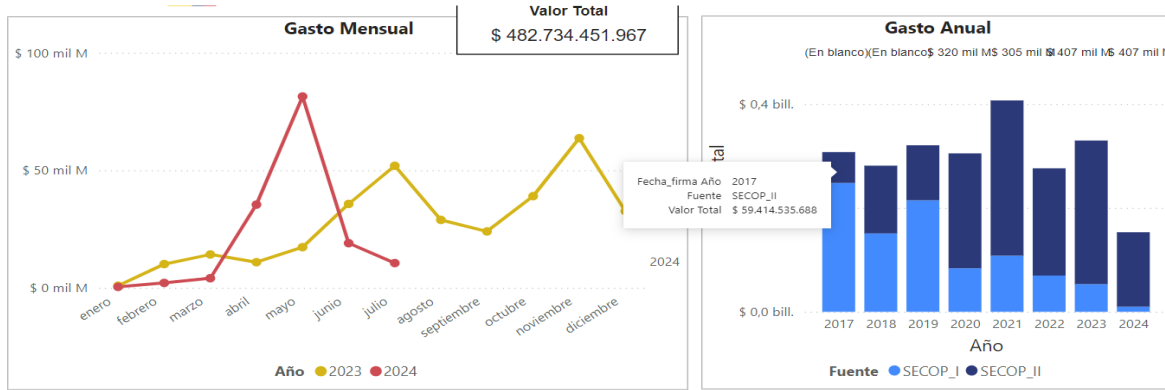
Gasto Mensual

Valor Total
$ 482.734.451.967

$ 100 mil M
$ 50 mil M
$ 0 mil M

enero febrero marzo abril mayo junio julio agosto septiembre octubre noviembre diciembre

2024

Año 2023 2024

Fecha_firma Año 2017
Fuente SECOP_II
Valor Total $ 59.414.535.688

Gasto Anual

(En blanco)(En blanco$ 320 mil M$ 305 mil M$ 407 mil M$ 407 mil M

$ 0,4 bill.
$ 0,0 bill.

tal

2017 2018 2019 2020 2021 2022 2023 2024

Año

Fuente SECOP_I SECOP_II